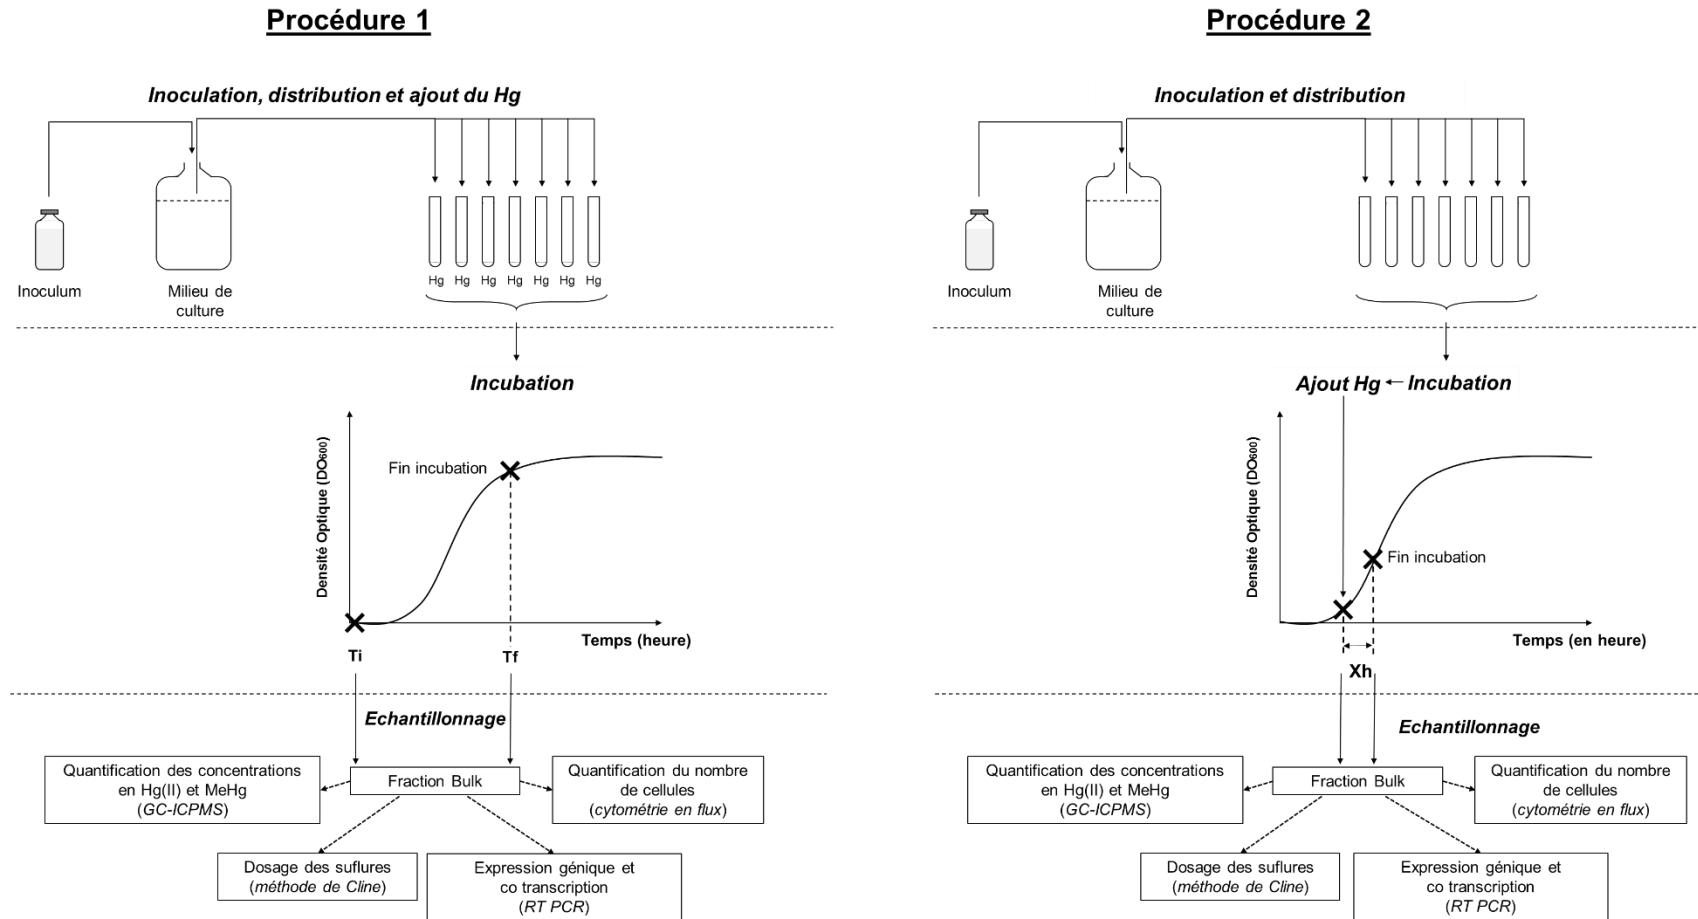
Procédure 1

Inoculation, distribution et ajout du Hg

Inoculum

Milieu de culture

Hg Hg Hg Hg Hg Hg Hg

Incubation

Densité Optique (DO$_{600}$)

Fin incubation

Temps (heure)

Ti

Tf

Echantillonnage

Quantification des concentrations en Hg(II) et MeHg (GC-ICPMS)

Fraction Bulk

Quantification du nombre de cellules (cytométrie en flux)

Dosage des suflures (méthode de Cline)

Expression génique et co transcription (RT PCR)

Procédure 2

Inoculation et distribution

Inoculum

Milieu de culture

Ajout Hg ← Incubation

Densité Optique (DO$_{600}$)

Fin incubation

Temps (en heure)

Xh

Echantillonnage

Quantification des concentrations en Hg(II) et MeHg (GC-ICPMS)

Fraction Bulk

Quantification du nombre de cellules (cytométrie en flux)

Dosage des suflures (méthode de Cline)

Expression génique et co transcription (RT PCR)